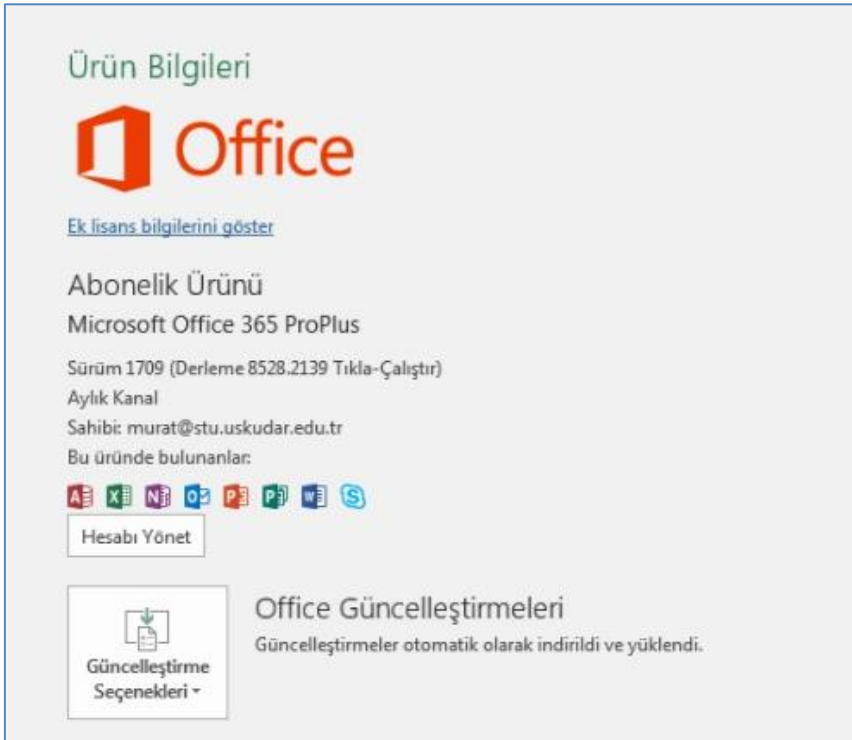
Ürün Bilgileri

Office

Ek lisans bilgilerini göster

Abonelik Ürünü

Microsoft Office 365 ProPlus

Sürüm 1709 (Derleme 8528.2139 Tıkla-Çalıştır)
Aylık Kanal
Sahibi: murat@stu.uskudar.edu.tr
Bu üründe bulunanlar:

Hesabı Yönet

Güncelleştirme Seçenekleri

Office Güncelleştirmeleri

Güncelleştirmeler otomatik olarak indirildi ve yüklendi.